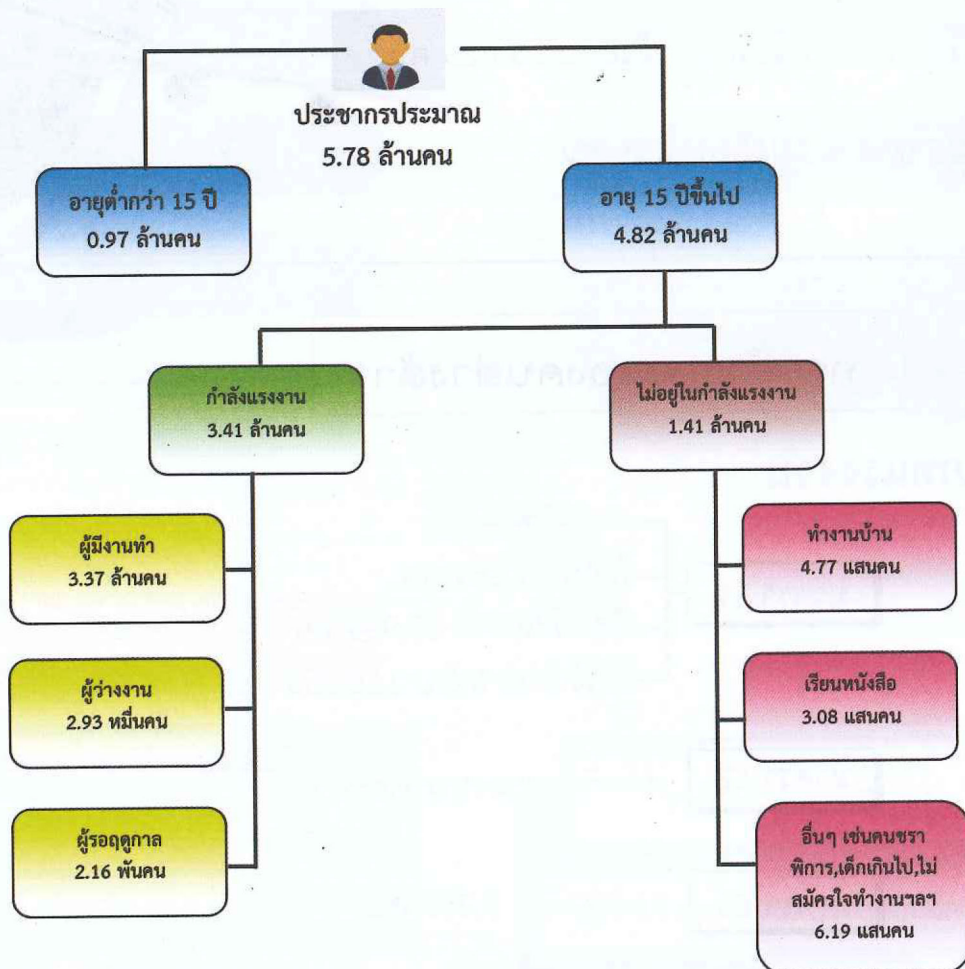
ประชากรประมาณ
5.78 ล้านคน

อายุต่ำกว่า 15 ปี
0.97 ล้านคน

อายุ 15 ปีขึ้นไป
4.82 ล้านคน

กำลังแรงงาน
3.41 ล้านคน

ไม่อยู่ในกำลังแรงงาน
1.41 ล้านคน

ผู้มีงานทำ
3.37 ล้านคน

ผู้ว่างงาน
2.93 หมื่นคน

ผู้รอฤดูกาล
2.16 พันคน

ทำงานบ้าน
4.77 แสนคน

เรียนหนังสือ
3.08 แสนคน

อื่นๆ เช่นคนชรา พิการ,เด็กเกินไป,ไม่สมัครใจทำงานฯลฯ
6.19 แสนคน